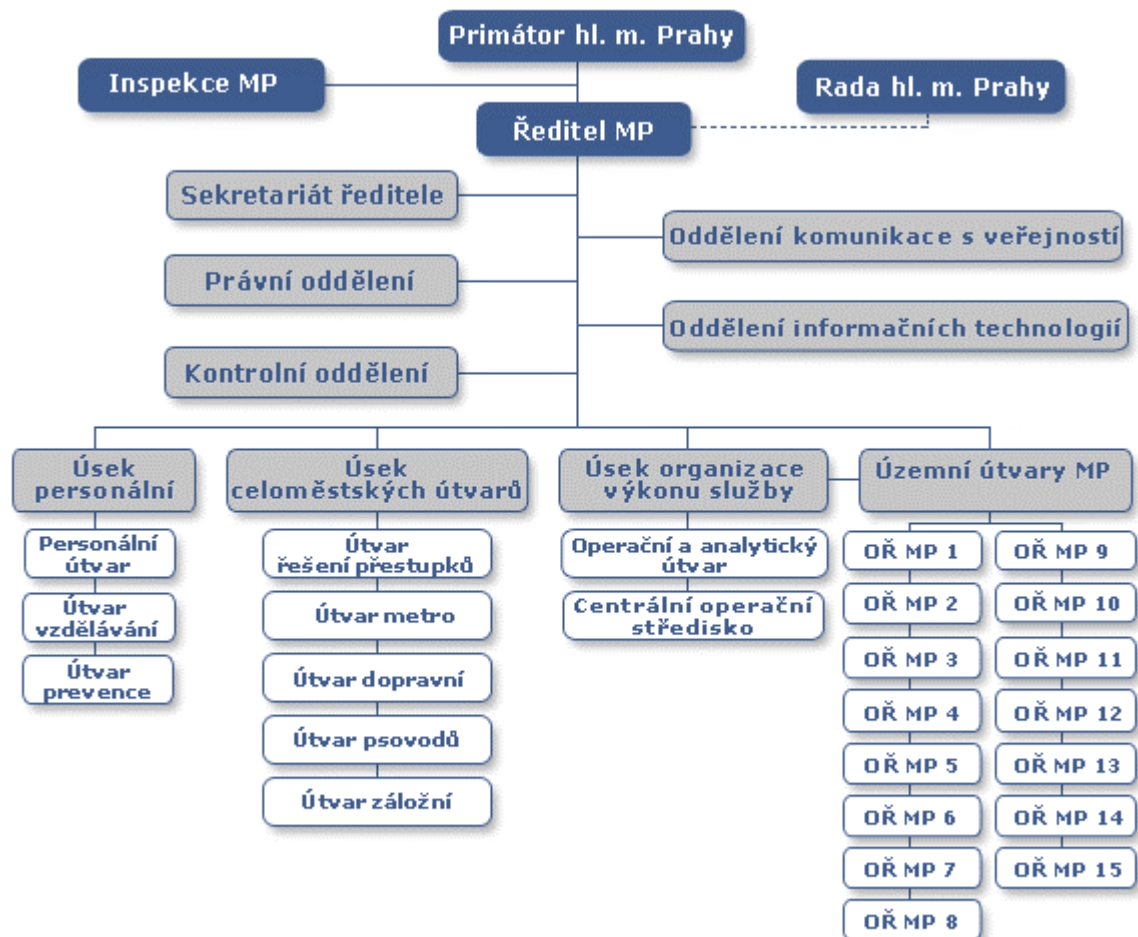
Primátor hl. m. Prahy

Inspekce MP

Rada hl. m. Prahy

Ředitel MP

Sekretariát ředitele

Oddělení komunikace s veřejností

Právní oddělení

Oddělení informačních technologií

Kontrolní oddělení

Úsek personální

Personální útvar

Útvar vzdělávání

Útvar prevence

Úsek celoměstských útvarů

Útvar řešení přestupků

Útvar metro

Útvar dopravní

Útvar psovodů

Útvar záložní

Úsek organizace výkonu služby

Operační a analytický útvar

Centrální operační středisko

Územní útvary MP

OŘ MP 1

OŘ MP 2

OŘ MP 3

OŘ MP 4

OŘ MP 5

OŘ MP 6

OŘ MP 7

OŘ MP 8

OŘ MP 9

OŘ MP 10

OŘ MP 11

OŘ MP 12

OŘ MP 13

OŘ MP 14

OŘ MP 15